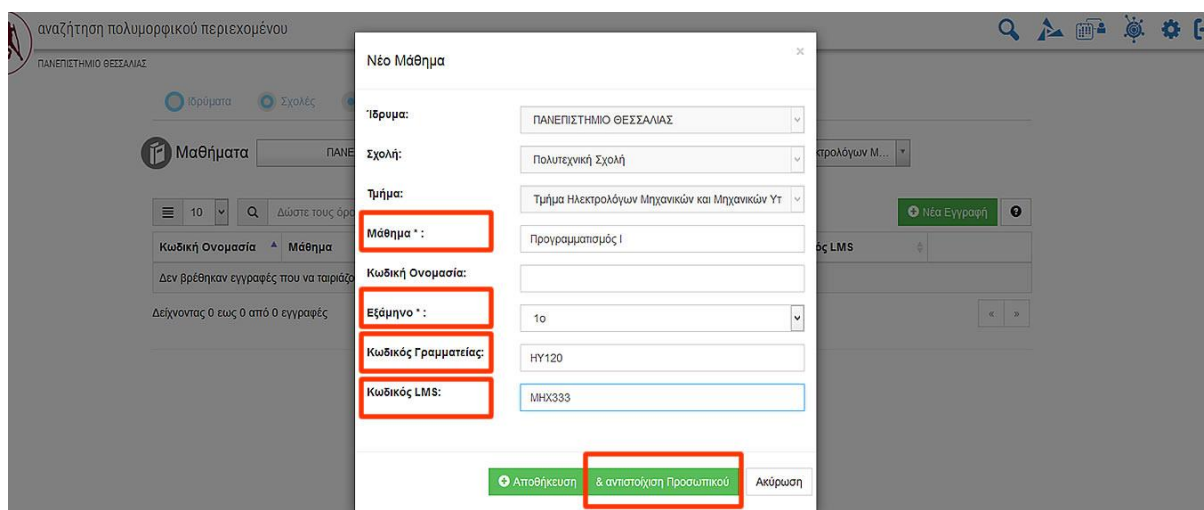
αναζήτηση πολυμορφικού περιεχομένου
ΠΑΝΕΠΙΣΤΗΜΙΟ ΘΕΣΣΑΛΙΑΣ

Ιδρύματα Σχολές

Μαθήματα ΠΑΝΕ

10 Δώστε τους όρ

| Κωδική Ονομασία | Μάθημα | ός LMS |
|---|---|---|
| Δεν βρέθηκαν εγγραφές που να ταιριάζ | | |

Δείχνοντας 0 εως 0 από 0 εγγραφές

κτρολόγων Μ...

Νέα Εγγραφή

Νέο Μάθημα

×

Ίδρυμα: ΠΑΝΕΠΙΣΤΗΜΙΟ ΘΕΣΣΑΛΙΑΣ

Σχολή: Πολυτεχνική Σχολή

Τμήμα: Τμήμα Ηλεκτρολόγων Μηχανικών και Μηχανικών Υπ

Μάθημα * : Προγραμματισμός Ι

Κωδική Ονομασία:

Εξάμηνο * : 1ο

Κωδικός Γραμματείας: HY120

Κωδικός LMS: MHX333

Αποθήκευση & αντιστοίχιση Προσωπικού Ακύρωση